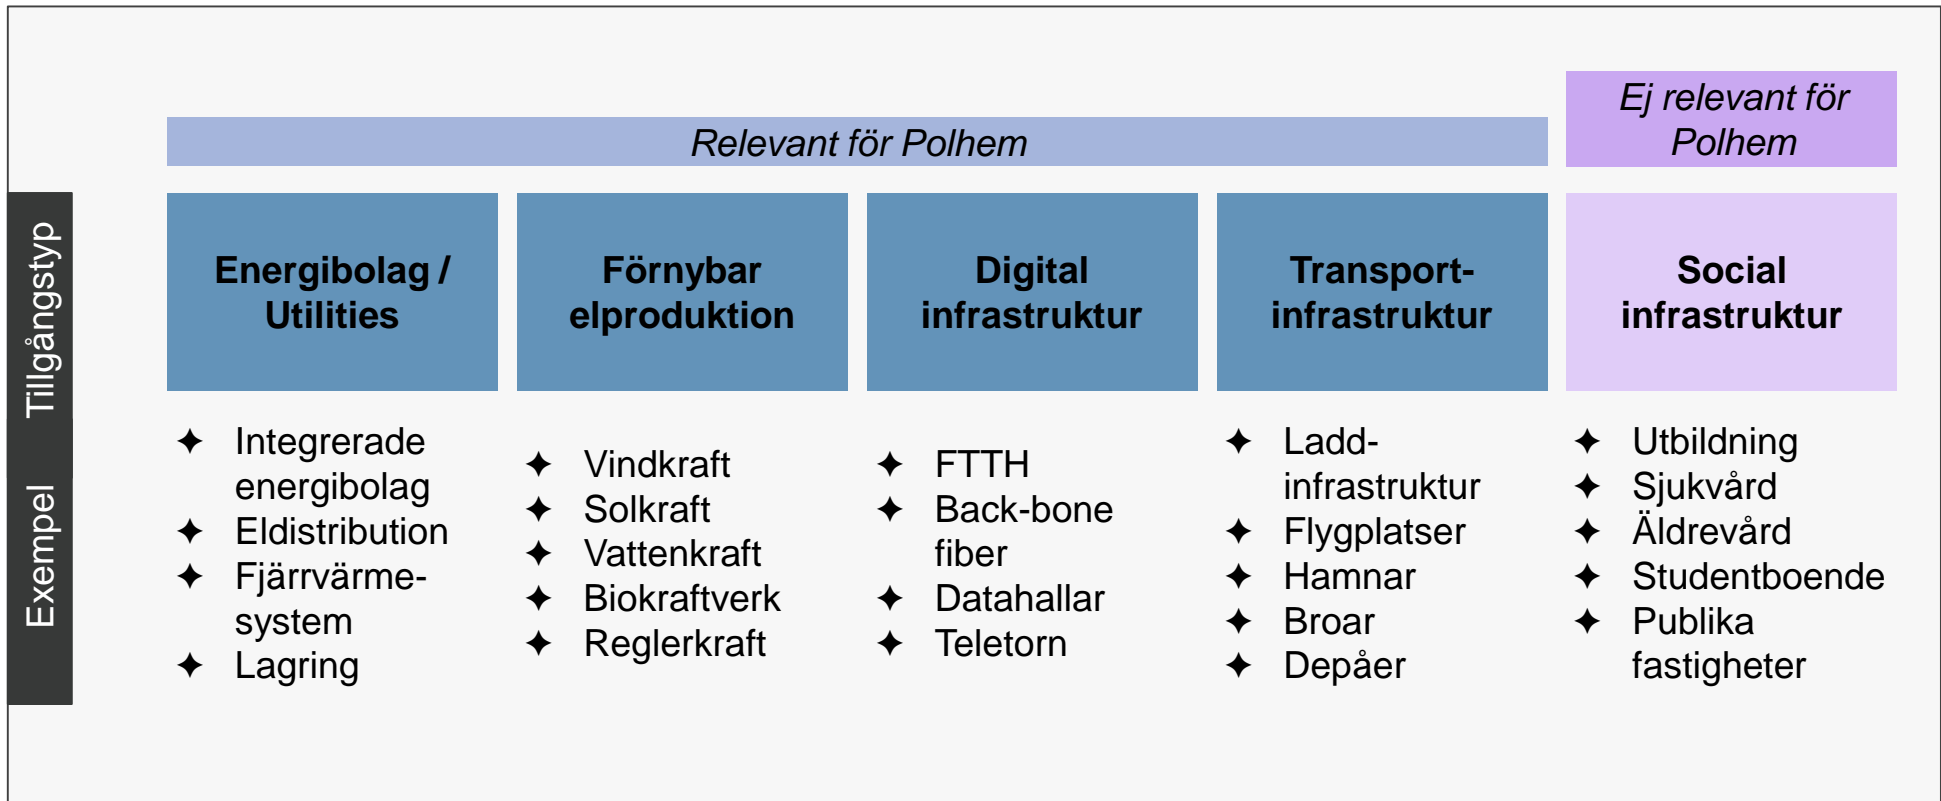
Relevant för Polhem

Ej relevant för Polhem

Tillgångstyp

Exempel

Energibolag / Utilities

Förnybar elproduktion

Digital infrastruktur

Transport-infrastruktur

Social infrastruktur

✦ Integrerade energibolag
✦ Eldistribution
✦ Fjärrvärme-system
✦ Lagring

✦ Vindkraft
✦ Solkraft
✦ Vattenkraft
✦ Biokraftverk
✦ Reglerkraft

✦ FTTH
✦ Back-bone fiber
✦ Datahallar
✦ Teletorn

✦ Ladd-infrastruktur
✦ Flygplatser
✦ Hamnar
✦ Broar
✦ Depåer

✦ Utbildning
✦ Sjukvård
✦ Äldrevård
✦ Studentboende
✦ Publika fastigheter